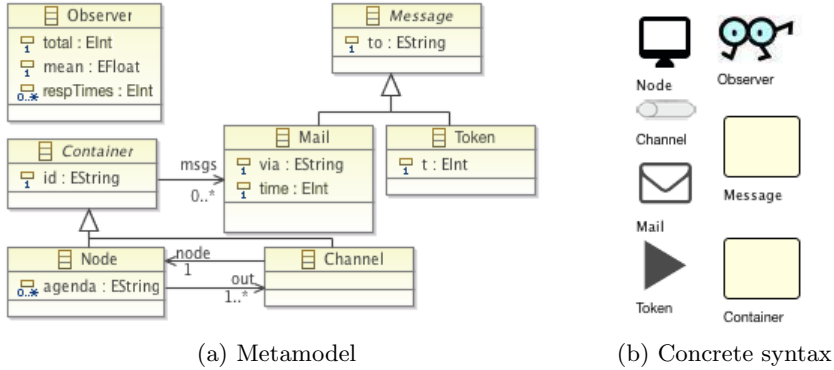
Observer
1 total : EInt
1 mean : EFloat
0..* respTimes : EInt

Message
1 to : EString

Container
1 id : EString

msgs
0..*

Mail
1 via : EString
1 time : EInt

Token
1 t : EInt

Node
0..* agenda : EString

node
1

Channel

out
1..*

Node

Observer

Channel

Message

Mail

Token

Container

(a) Metamodel

(b) Concrete syntax